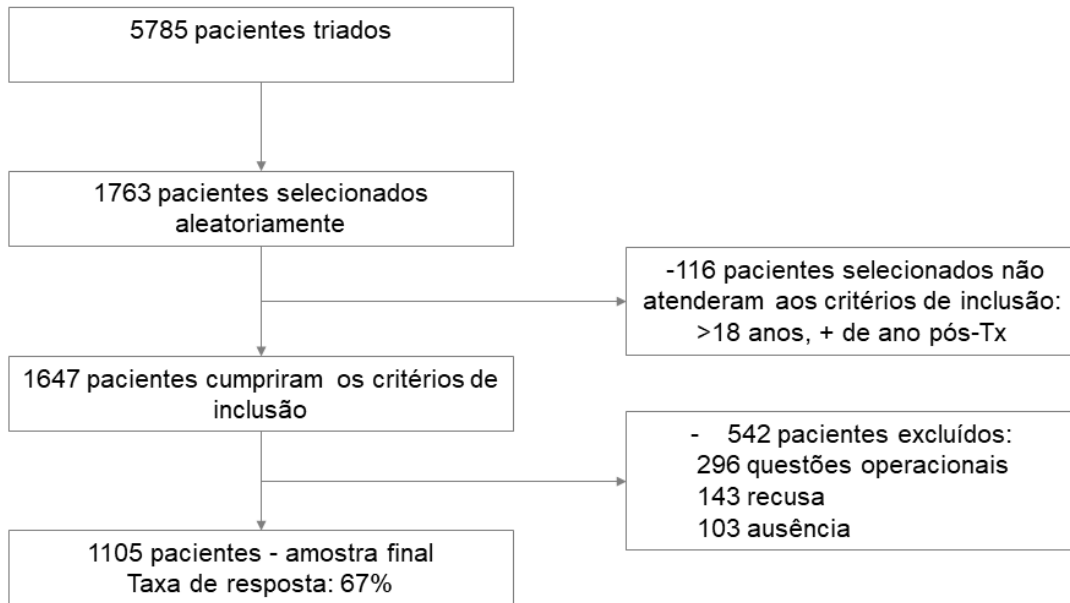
5785 pacientes triados

1763 pacientes selecionados aleatoriamente

-116 pacientes selecionados não atenderam aos critérios de inclusão: >18 anos, + de ano pós-Tx

1647 pacientes cumpriram os critérios de inclusão

- 542 pacientes excluídos:
296 questões operacionais
143 recusa
103 ausência

1105 pacientes - amostra final
Taxa de resposta: 67%